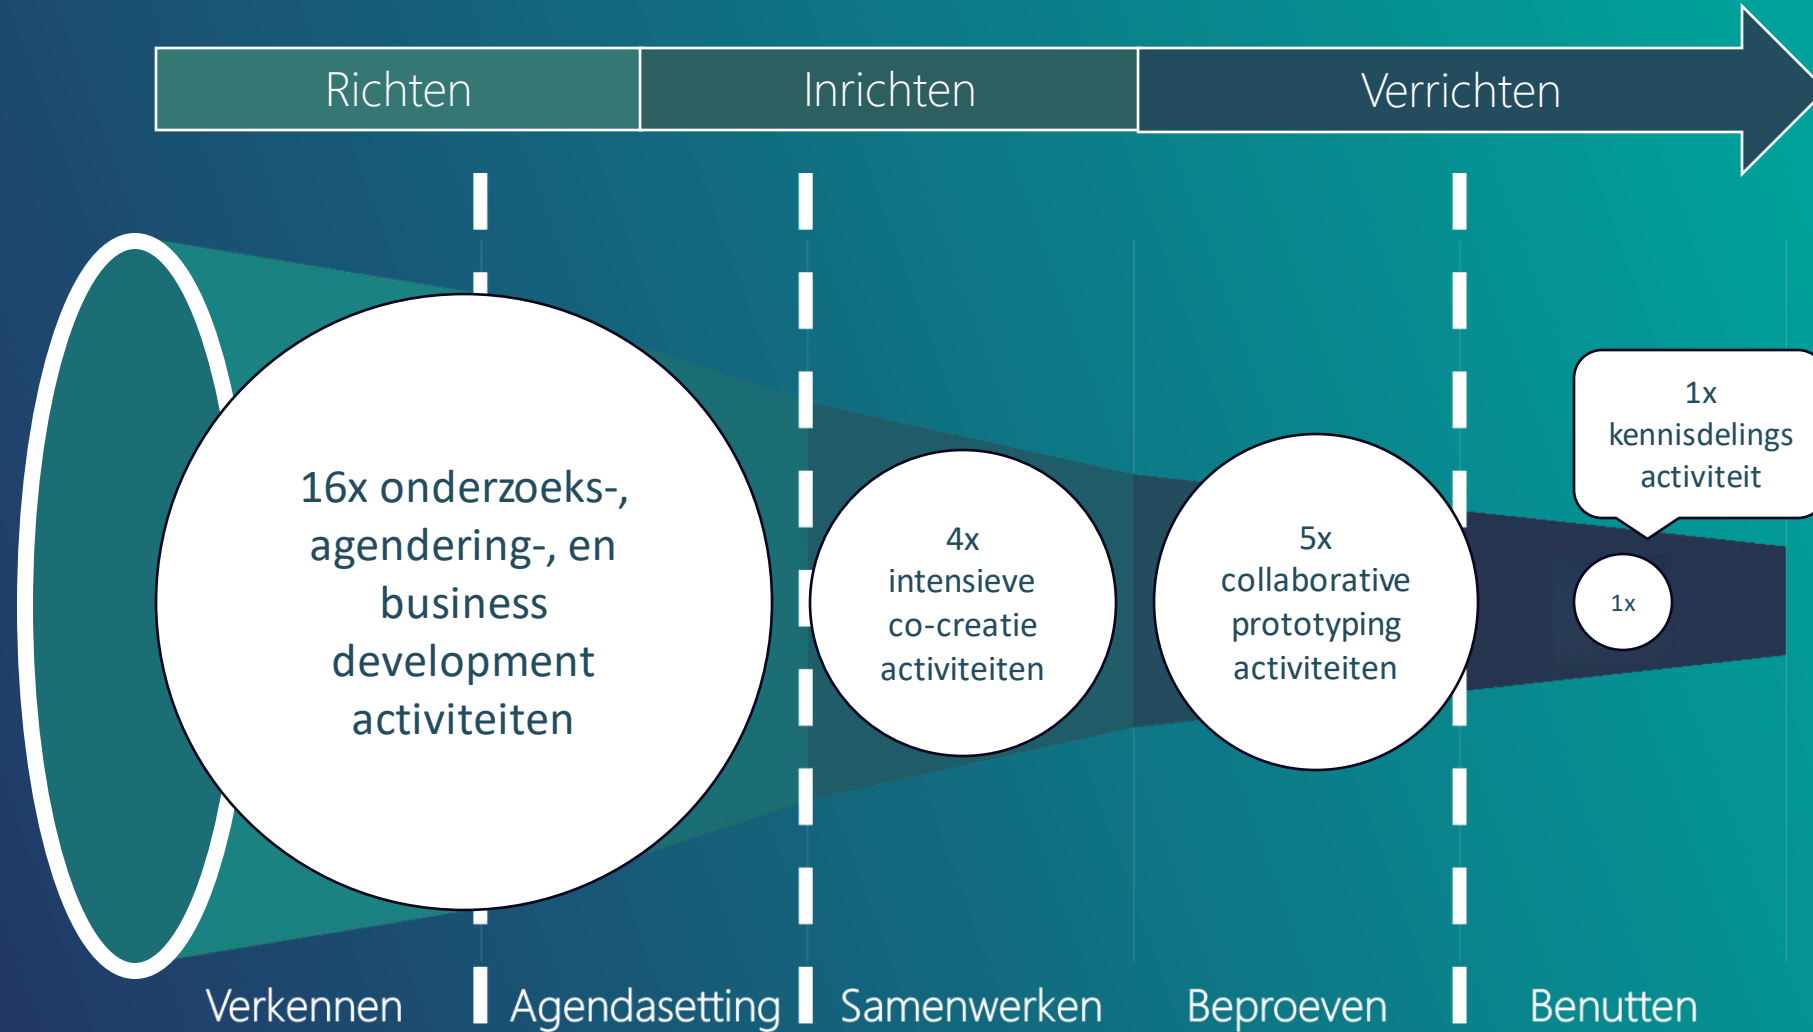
Richten

Inrichten

Verrichten

16x onderzoeks-, agendering-, en business development activiteiten

4x intensieve co-creatie activiteiten

5x collaborative prototyping activiteiten

1x kennisdelings activiteit

1x

Verkennen

Agendasetting

Samenwerken

Beproeven

Benutten